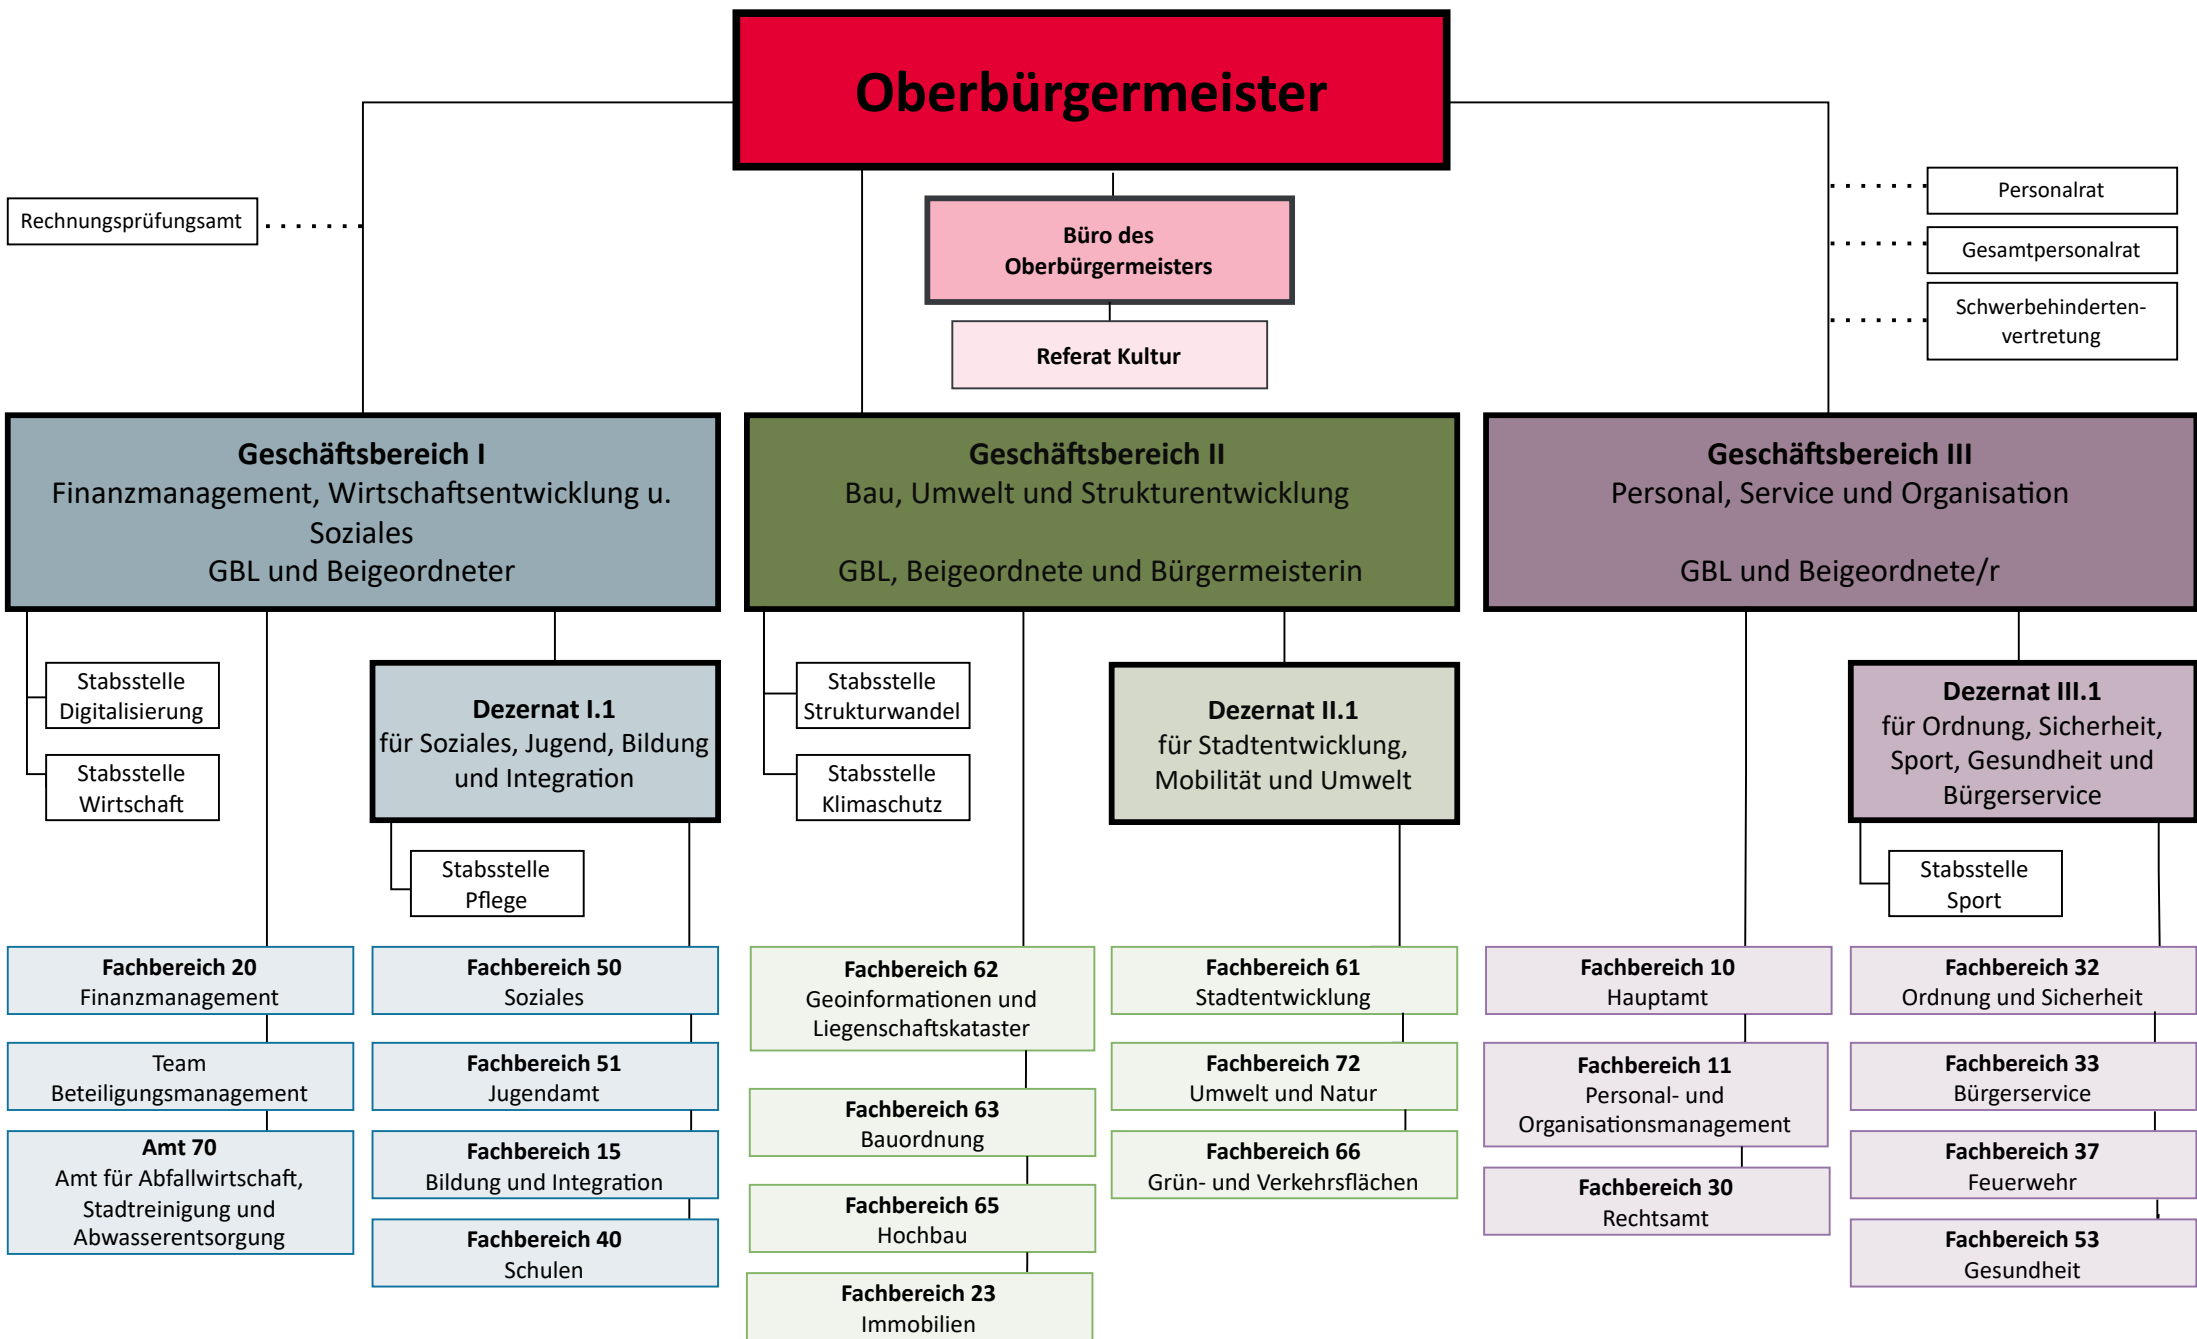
Oberbürgermeister

Rechnungsprüfungsamt

Büro des Oberbürgermeisters

Referat Kultur

Personalrat

Gesamtpersonalrat

Schwerbehindertenvertretung

Geschäftsbereich I
Finanzmanagement, Wirtschaftsentwicklung u. Soziales
GBL und Beigeordneter

Geschäftsbereich II
Bau, Umwelt und Strukturentwicklung

GBL, Beigeordnete und Bürgermeisterin

Geschäftsbereich III
Personal, Service und Organisation

GBL und Beigeordnete/r

Stabsstelle Digitalisierung

Stabsstelle Wirtschaft

Dezernat I.1
für Soziales, Jugend, Bildung und Integration

Stabsstelle Pflege

Stabsstelle Strukturwandel

Stabsstelle Klimaschutz

Dezernat II.1
für Stadtentwicklung, Mobilität und Umwelt

Dezernat III.1
für Ordnung, Sicherheit, Sport, Gesundheit und Bürgerservice

Stabsstelle Sport

Fachbereich 20
Finanzmanagement

Team
Beteiligungsmanagement

Amt 70
Amt für Abfallwirtschaft, Stadtreinigung und Abwasserentsorgung

Fachbereich 50
Soziales

Fachbereich 51
Jugendamt

Fachbereich 15
Bildung und Integration

Fachbereich 40
Schulen

Fachbereich 62
Geoinformationen und Liegenschaftskataster

Fachbereich 63
Bauordnung

Fachbereich 65
Hochbau

Fachbereich 23
Immobilien

Fachbereich 61
Stadtentwicklung

Fachbereich 72
Umwelt und Natur

Fachbereich 66
Grün- und Verkehrsflächen

Fachbereich 10
Hauptamt

Fachbereich 11
Personal- und Organisationsmanagement

Fachbereich 30
Rechtsamt

Fachbereich 32
Ordnung und Sicherheit

Fachbereich 33
Bürgerservice

Fachbereich 37
Feuerwehr

Fachbereich 53
Gesundheit